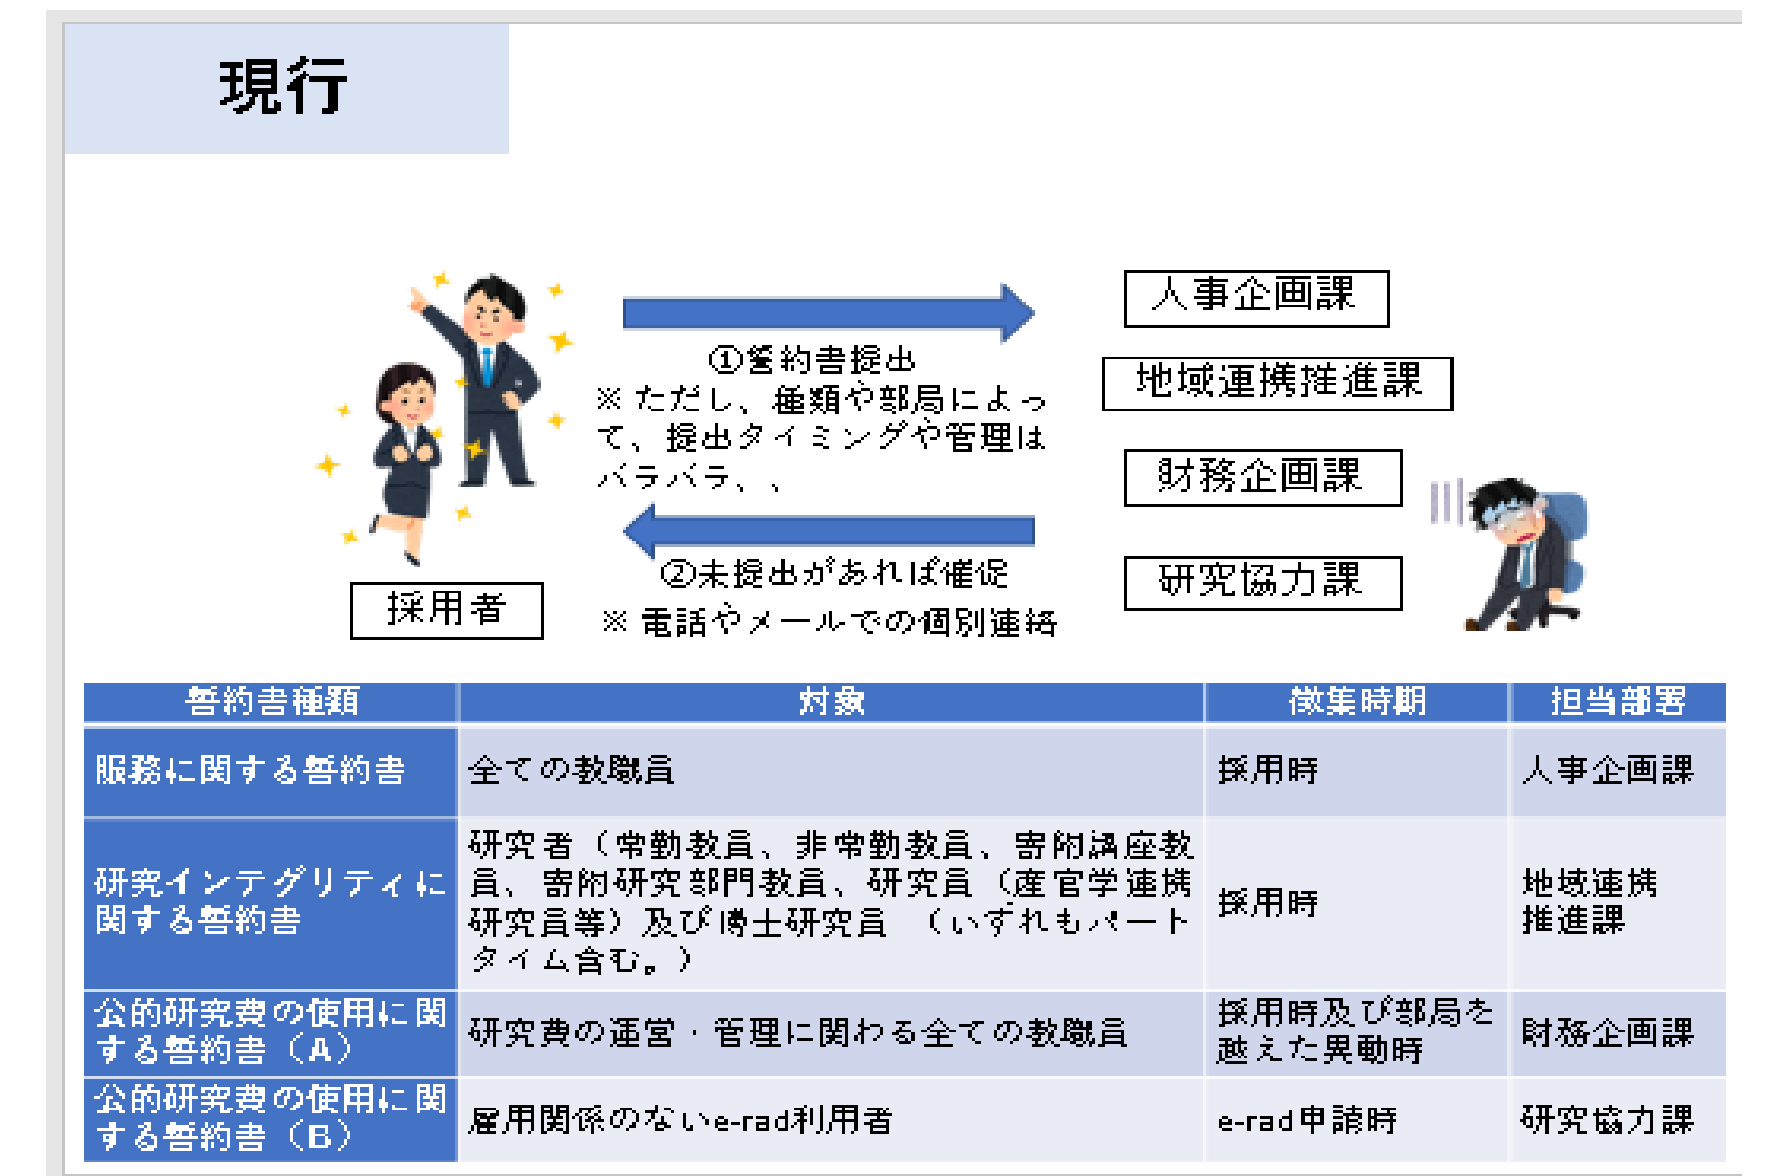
現行

①誓約書提出
※ただし、種類や部局によって、提出タイミングや管理はバラバラ、、

②未提出があれば催促
※電話やメールでの個別連絡

採用者

人事企画課

地域連携推進課

財務企画課

研究協力課

| 誓約書種類 | 対象 | 徴集時期 | 担当部署 |
|---|---|---|---|
| 服務に関する誓約書 | 全ての教職員 | 採用時 | 人事企画課 |
| 研究インテグリティに関する誓約書 | 研究者（常勤教員、非常勤教員、寄附講座教員、寄附研究部門教員、研究員（産官学連携研究員等）及び博士研究員　（いずれもパートタイム含む。） | 採用時 | 地域連携推進課 |
| 公的研究費の使用に関する誓約書（A） | 研究費の運営・管理に関わる全ての教職員 | 採用時及び部局を越えた異動時 | 財務企画課 |
| 公的研究費の使用に関する誓約書（B） | 雇用関係のないe-rad利用者 | e-rad申請時 | 研究協力課 |